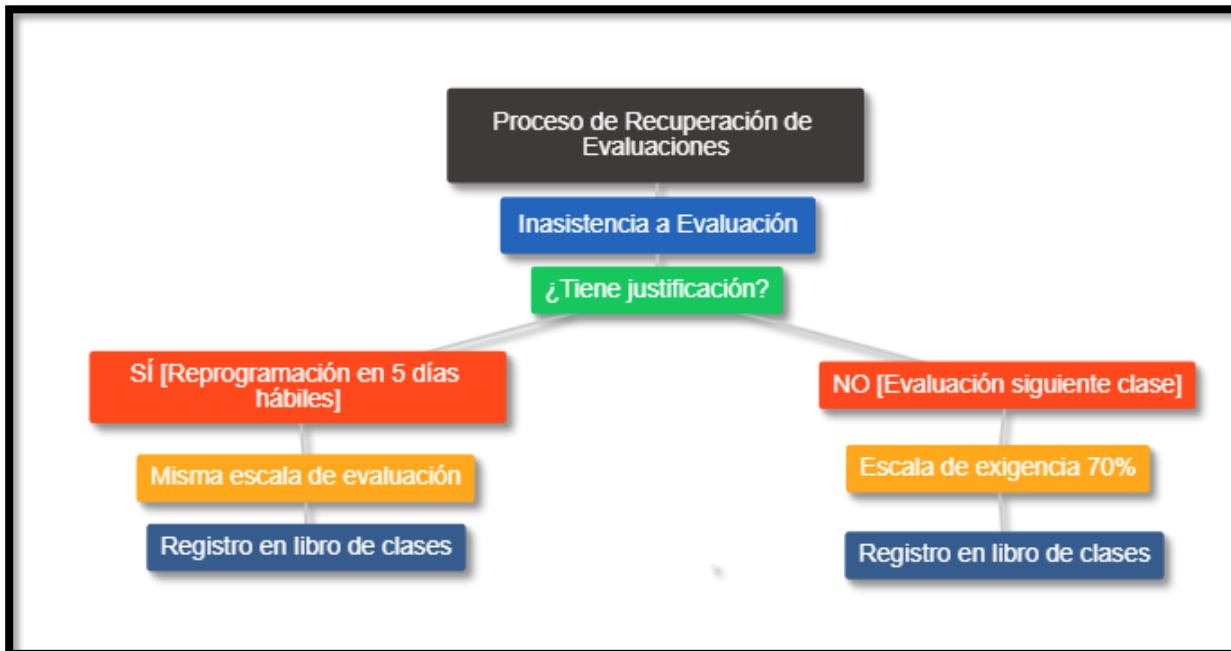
Proceso de Recuperación de Evaluaciones

Inasistencia a Evaluación

¿Tiene justificación?

SÍ [Reprogramación en 5 días hábiles]

Misma escala de evaluación

Registro en libro de clases

NO [Evaluación siguiente clase]

Escala de exigencia 70%

Registro en libro de clases